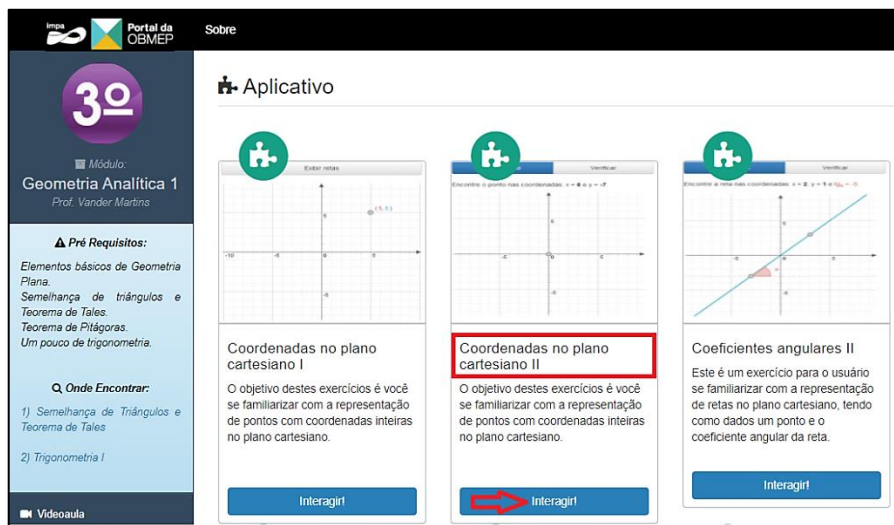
impa Portal da OBMEP

Sobre

3º

Módulo:
Geometria Analítica 1
Prof. Vander Martins

Pré Requisitos:
Elementos básicos de Geometria Plana.
Semelhança de triângulos e Teorema de Tales.
Teorema de Pitágoras.
Um pouco de trigonometria.

Onde Encontrar:
1) Semelhança de Triângulos e Teorema de Tales
2) Trigonometria I

Videoaula

Aplicativo

Exibir retas
(5, 1)

Coordenadas no plano cartesiano I
O objetivo destes exercícios é você se familiarizar com a representação de pontos com coordenadas inteiras no plano cartesiano.
Interagir!

Verificar
Encontre o ponto nas coordenadas: x = 0 e y = -7

Coordenadas no plano cartesiano II
O objetivo destes exercícios é você se familiarizar com a representação de pontos com coordenadas inteiras no plano cartesiano.
Interagir!

Verificar
Encontre a reta nas coordenadas: x = 2, y = 1 e tg = -5

Coeficientes angulares II
Este é um exercício para o usuário se familiarizar com a representação de retas no plano cartesiano, tendo como dados um ponto e o coeficiente angular da reta.
Interagir!